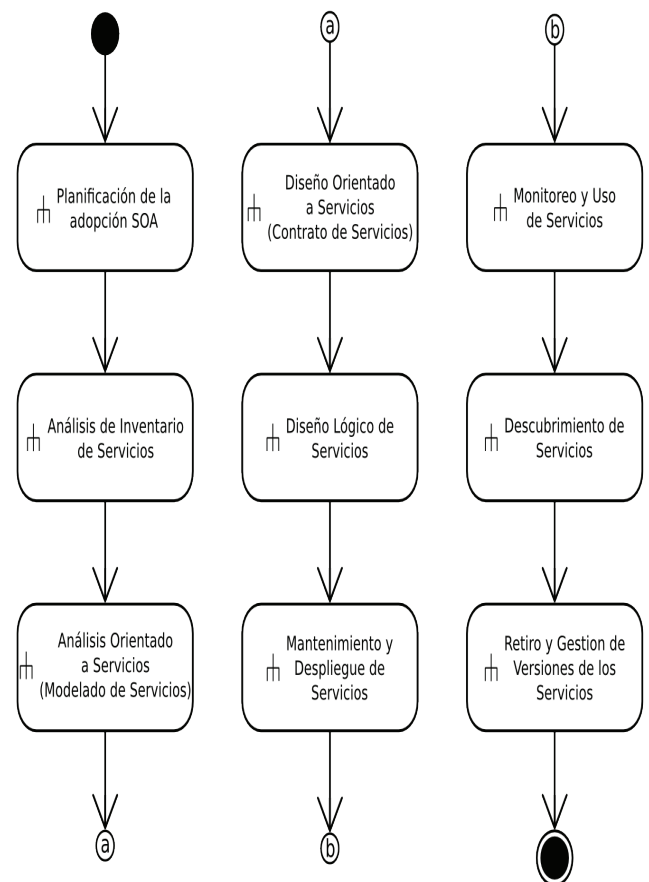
Planificación de la adopción SOA

Análisis de Inventario de Servicios

Análisis Orientado a Servicios (Modelado de Servicios)

a

a

Diseño Orientado a Servicios (Contrato de Servicios)

Diseño Lógico de Servicios

Mantenimiento y Despliegue de Servicios

b

b

Monitoreo y Uso de Servicios

Descubrimiento de Servicios

Retiro y Gestion de Versiones de los Servicios